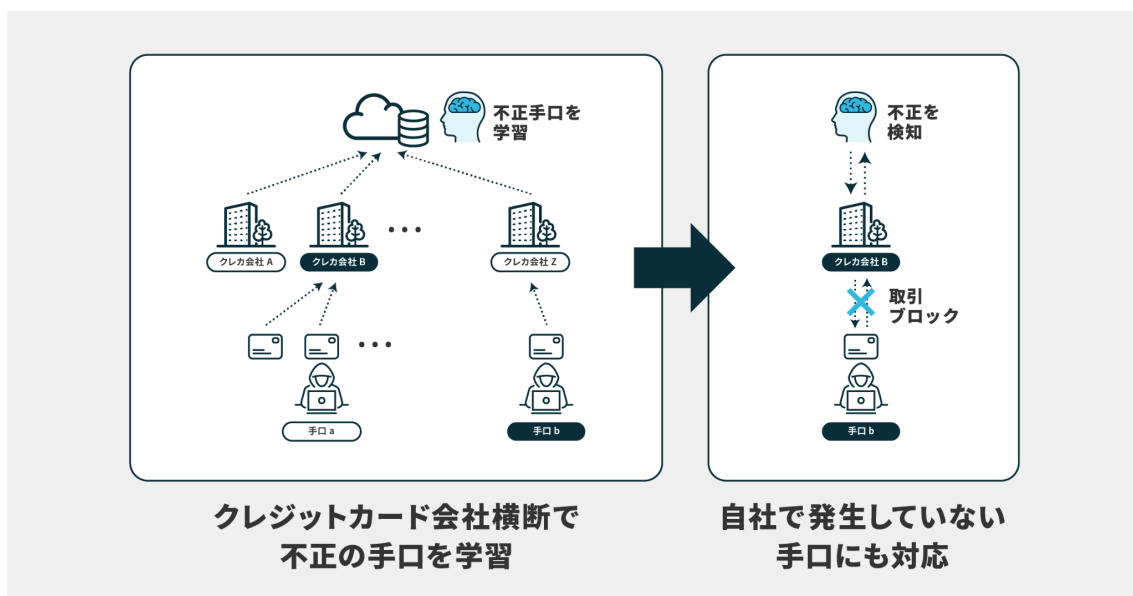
不正手口を学習

クレカ会社 A

クレカ会社 B

• • •

クレカ会社 Z

• • •

手口 a

手口 b

クレジットカード会社横断で不正の手口を学習

不正を検知

クレカ会社 B

取引ブロック

手口 b

自社で発生していない手口にも対応